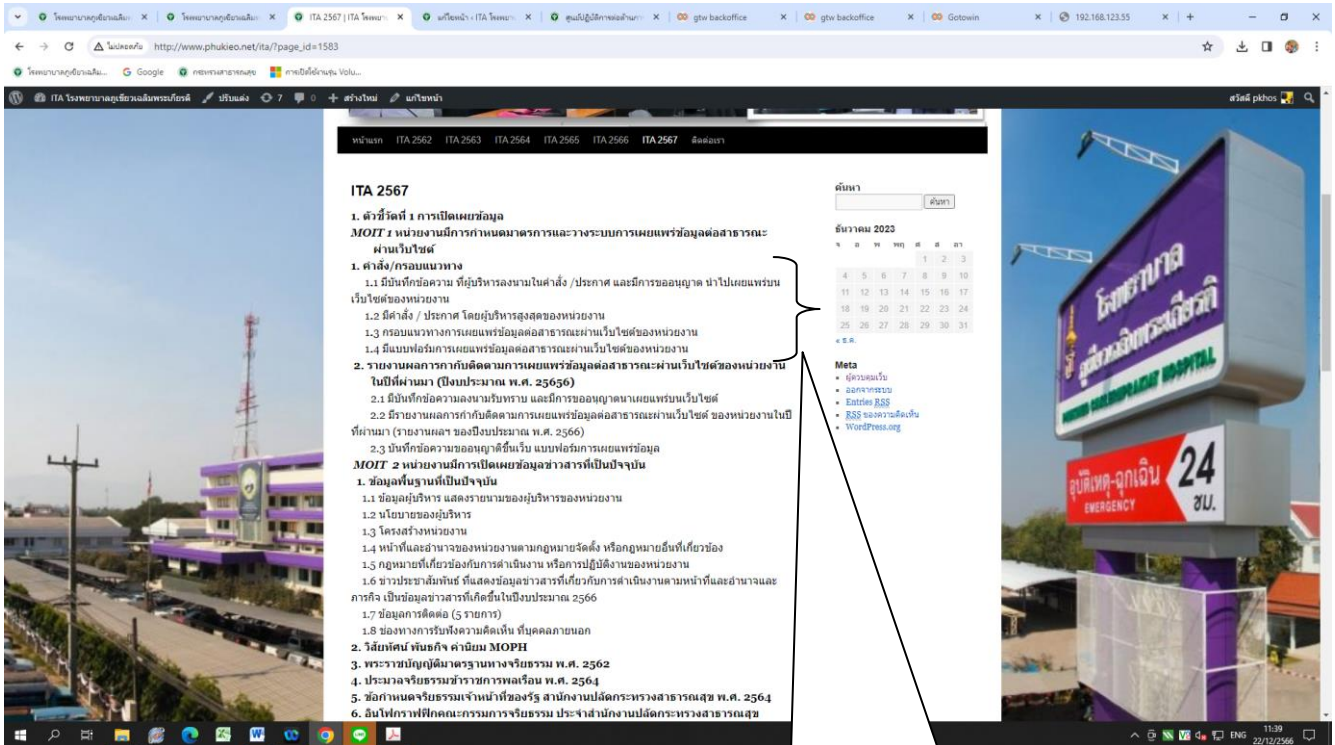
โรงพยาบาลภูเขียวเฉลิม × โรงพยาบาลภูเขียวเฉลิม × ITA 2567 | ITA โรงพยา × แก้ไขหน้า ‹ ITA โรงพยา × ศูนย์ปฏิบัติการต่อต้าน × gtw backoffice × gtw backoffice × Gotowin × 192.168.123.55 ×

ไม่ปลอดภัย http://www.phukieo.net/ita/?page_id=1583

โรงพยาบาลภูเขียวเฉลิม... Google กองทรงสาธารณสุข การเปิดใช้งานทุน Volu...

ITA โรงพยาบาลภูเขียวเฉลิมพระเกียรติ ปรับแต่ง 7 0 สร้างใหม่ แก้ไขหน้า สวัสดี pkhos

หน้าแรก ITA 2562 ITA 2563 ITA 2564 ITA 2565 ITA 2566 ITA 2567 ติดต่อเรา

ITA 2567

1. ตัวชี้วัดที่ 1 การเปิดเผยข้อมูล
MOIT 1 หน่วยงานมีการกำหนดมาตรการและวางระบบการเผยแพร่ข้อมูลต่อสาธารณะผ่านเว็บไซต์
1. คำสั่ง/กรอบแนวทาง
1.1 มีบันทึกข้อความ ที่ผู้บริหารลงนามในคำสั่ง /ประกาศ และมีการขออนุญาต นำไปเผยแพร่บนเว็บไซต์ของหน่วยงาน
1.2 มีคำสั่ง / ประกาศ โดยผู้บริหารสูงสุดของหน่วยงาน
1.3 กรอบแนวทางการเผยแพร่ข้อมูลต่อสาธารณะผ่านเว็บไซต์ของหน่วยงาน
1.4 มีแบบฟอร์มการเผยแพร่ข้อมูลต่อสาธารณะผ่านเว็บไซต์ของหน่วยงาน
2. รายงานผลการกำกับติดตามการเผยแพร่ข้อมูลต่อสาธารณะผ่านเว็บไซต์ของหน่วยงานในปีที่ผ่านมา (ปีงบประมาณ พ.ศ. 25656)
2.1 มีบันทึกข้อความลงนามรับทราบ และมีการขออนุญาตนำเผยแพร่บนเว็บไซต์
2.2 มีรายงานผลการกำกับติดตามการเผยแพร่ข้อมูลต่อสาธารณะผ่านเว็บไซต์ ของหน่วยงานในปีที่ผ่านมา (รายงานผลฯ ของปีงบประมาณ พ.ศ. 2566)
2.3 บันทึกข้อความขออนุญาติขึ้นเว็บ แบบฟอร์มการเผยแพร่ข้อมูล
MOIT 2 หน่วยงานมีการเปิดเผยข้อมูลข่าวสารที่เป็นปัจจุบัน
1. ข้อมูลพื้นฐานที่เป็นปัจจุบัน
1.1 ข้อมูลผู้บริหาร แสดงรายนามของผู้บริหารของหน่วยงาน
1.2 นโยบายของผู้บริหาร
1.3 โครงสร้างหน่วยงาน
1.4 หน้าที่และอำนาจของหน่วยงานตามกฎหมายจัดตั้ง หรือกฎหมายอื่นที่เกี่ยวข้อง
1.5 กฎหมายที่เกี่ยวข้องกับการดำเนินงาน หรือการปฏิบัติงานของหน่วยงาน
1.6 ข่าวประชาสัมพันธ์ ที่แสดงข้อมูลข่าวสารที่เกี่ยวกับการดำเนินงานตามหน้าที่และอำนาจและภารกิจ เป็นข้อมูลข่าวสารที่เกิดขึ้นในปีงบประมาณ 2566
1.7 ข้อมูลการติดต่อ (5 รายการ)
1.8 ช่องทางการรับฟังความคิดเห็น ที่บุคคลภายนอก
2. วิสัยทัศน์ พันธกิจ ค่านิยม MOPH
3. พระราชบัญญัติมาตรฐานทางจริยธรรม พ.ศ. 2562
4. ประมวลจริยธรรมข้าราชการพลเรือน พ.ศ. 2564
5. ข้อกำหนดจริยธรรมเจ้าหน้าที่ของรัฐ สำนักงานปลัดกระทรวงสาธารณสุข พ.ศ. 2564
6. อินโฟกราฟฟิกคณะกรรมการจริยธรรม ประจำสำนักงานปลัดกระทรวงสาธารณสุข

ค้นหา
ค้นหา

ธันวาคม 2023
จ อ พ พฤ ศ ส อา
1 2 3
4 5 6 7 8 9 10
11 12 13 14 15 16 17
18 19 20 21 22 23 24
25 26 27 28 29 30 31
« ธ.ค.

Meta
ผู้ควบคุมเว็บ
ออกจากระบบ
Entries RSS
RSS ของความคิดเห็น
WordPress.org

โรงพยาบาล ภูเขียวเฉลิมพระเกียรติ HOSPITAL
อุบัติเหตุ-ฉุกเฉิน EMERGENCY 24 ชม.

ENG 11:39 22/12/2566